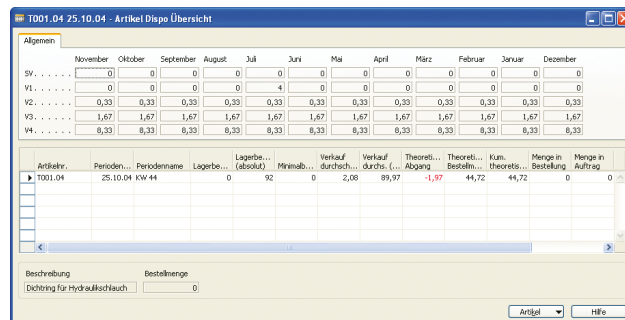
T001.04 25.10.04 - Artikel Dispo Übersicht

Allgemein

| | November | Oktober | September | August | Juli | Juni | Mai | April | März | Februar | Januar | Dezember |
|---|---|---|---|---|---|---|---|---|---|---|---|---|
| SV. . . . . . | 0 | 0 | 0 | 0 | 0 | 0 | 0 | 0 | 0 | 0 | 0 | 0 |
| V1. . . . . . | 0 | 0 | 0 | 0 | 4 | 0 | 0 | 0 | 0 | 0 | 0 | 0 |
| V2. . . . . . | 0,33 | 0,33 | 0,33 | 0,33 | 0,33 | 0,33 | 0,33 | 0,33 | 0,33 | 0,33 | 0,33 | 0,33 |
| V3. . . . . . | 1,67 | 1,67 | 1,67 | 1,67 | 1,67 | 1,67 | 1,67 | 1,67 | 1,67 | 1,67 | 1,67 | 1,67 |
| V4. . . . . . | 8,33 | 8,33 | 8,33 | 8,33 | 8,33 | 8,33 | 8,33 | 8,33 | 8,33 | 8,33 | 8,33 | 8,33 |

| Artikelnr. | Perioden... | Periodenname | Lagerbe... | Lagerbe... (absolut) | Minimalb... | Verkauf durchsch... | Verkauf durchs. (... | Theoreti... Abgang | Theoreti... Bestellm... | Kum. theoreti... | Menge in Bestellung | Menge in Auftrag |
|---|---|---|---|---|---|---|---|---|---|---|---|---|
| T001.04 | 25.10.04 | KW 44 | 0 | 92 | 0 | 2,08 | 89,97 | -1,97 | 44,72 | 44,72 | 0 | 0 |

Beschreibung
Dichtring für Hydraulikschlauch

Bestellmenge
0

Artikel
Hilfe